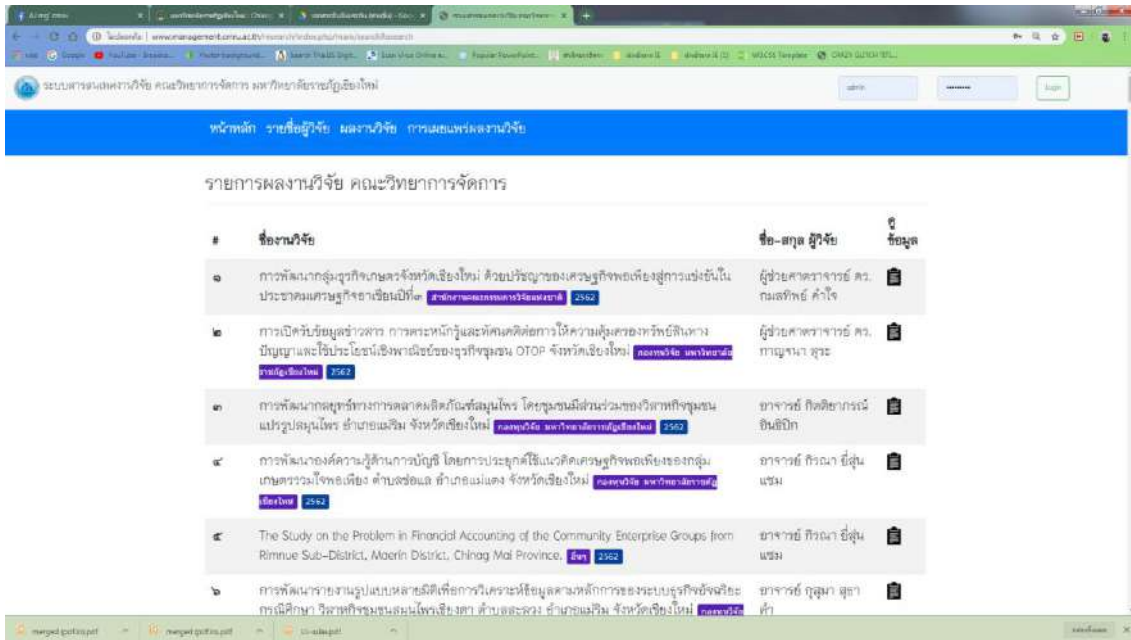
ระบบสารสนเทศงานวิจัย คณะวิทยาการจัดการ มหาวิทยาลัยราชภัฏเชียงใหม่

login

หน้าหลัก รายชื่อผู้วิจัย ผลงานวิจัย การเผยแพร่ผลงานวิจัย

รายการผลงานวิจัย คณะวิทยาการจัดการ

| # | ชื่องานวิจัย | ชื่อ-สกุล ผู้วิจัย | ดูข้อมูล |
|---|---|---|---|
| ๑ | การพัฒนากลุ่มธุรกิจเกษตรจังหวัดเชียงใหม่ ด้วยปรัชญาของเศรษฐกิจพอเพียงสู่การแข่งขันในประชาคมเศรษฐกิจอาเซียนปีที่๓ สำนักงานคณะกรรมการวิจัยแห่งชาติ 2562 | ผู้ช่วยศาสตราจารย์ ดร. กมลทิพย์ คำใจ | |
| ๒ | การเปิดรับข้อมูลข่าวสาร การตระหนักรู้และทัศนคติต่อการให้ความคุ้มครองทรัพย์สินทางปัญญาและใช้ประโยชน์เชิงพาณิชย์ของธุรกิจชุมชน OTOP จังหวัดเชียงใหม่ กองทุนวิจัย มหาวิทยาลัยราชภัฏเชียงใหม่ 2562 | ผู้ช่วยศาสตราจารย์ ดร. กาญจนา สุระ | |
| ๓ | การพัฒนากลยุทธ์ทางการตลาดผลิตภัณฑ์สมุนไพร โดยชุมชนมีส่วนร่วมของวิสาหกิจชุมชนแปรรูปสมุนไพร อำเภอแม่ริม จังหวัดเชียงใหม่ กองทุนวิจัย มหาวิทยาลัยราชภัฏเชียงใหม่ 2562 | อาจารย์ กิตติยากรณ์ อินธิปีก | |
| ๔ | การพัฒนาองค์ความรู้ด้านการบัญชี โดยการประยุกต์ใช้แนวคิดเศรษฐกิจพอเพียงของกลุ่มเกษตรรวมใจพอเพียง ตำบลช่อแล อำเภอแม่แตง จังหวัดเชียงใหม่ กองทุนวิจัย มหาวิทยาลัยราชภัฏเชียงใหม่ 2562 | อาจารย์ กิรณา ยี่สุ่นแซม | |
| ๕ | The Study on the Problem in Financial Accounting of the Community Enterprise Groups from Rimnue Sub-District, Maerin District, Chiang Mai Province. อื่นๆ 2562 | อาจารย์ กิรณา ยี่สุ่นแซม | |
| ๖ | การพัฒนารายงานรูปแบบหลายมิติเพื่อการวิเคราะห์ข้อมูลตามหลักการของระบบธุรกิจอัจฉริยะ กรณีศึกษา วิสาหกิจชุมชนสมุนไพรเชียงดา ตำบลสะลวง อำเภอแม่ริม จังหวัดเชียงใหม่ กองทุนวิจัย | อาจารย์ กุสุมา สุธาคำ | |

merged (pdf) ... merged (pdf) ... cs-sales.pdf

แสดงทั้งหมด